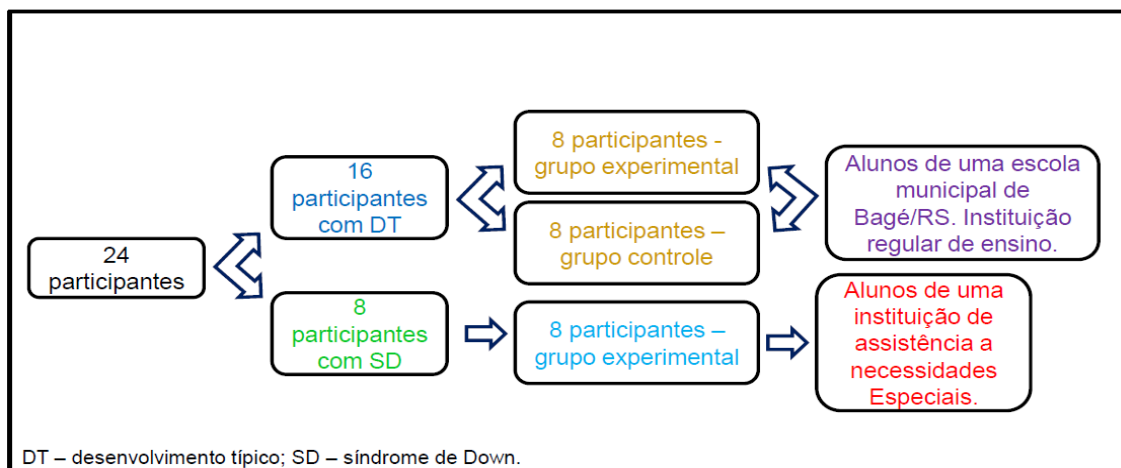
24 participantes

16 participantes com DT

8 participantes com SD

8 participantes - grupo experimental

8 participantes – grupo controle

8 participantes – grupo experimental

Alunos de uma escola municipal de Bagé/RS. Instituição regular de ensino.

Alunos de uma instituição de assistência a necessidades Especiais.

DT – desenvolvimento típico; SD – síndrome de Down.